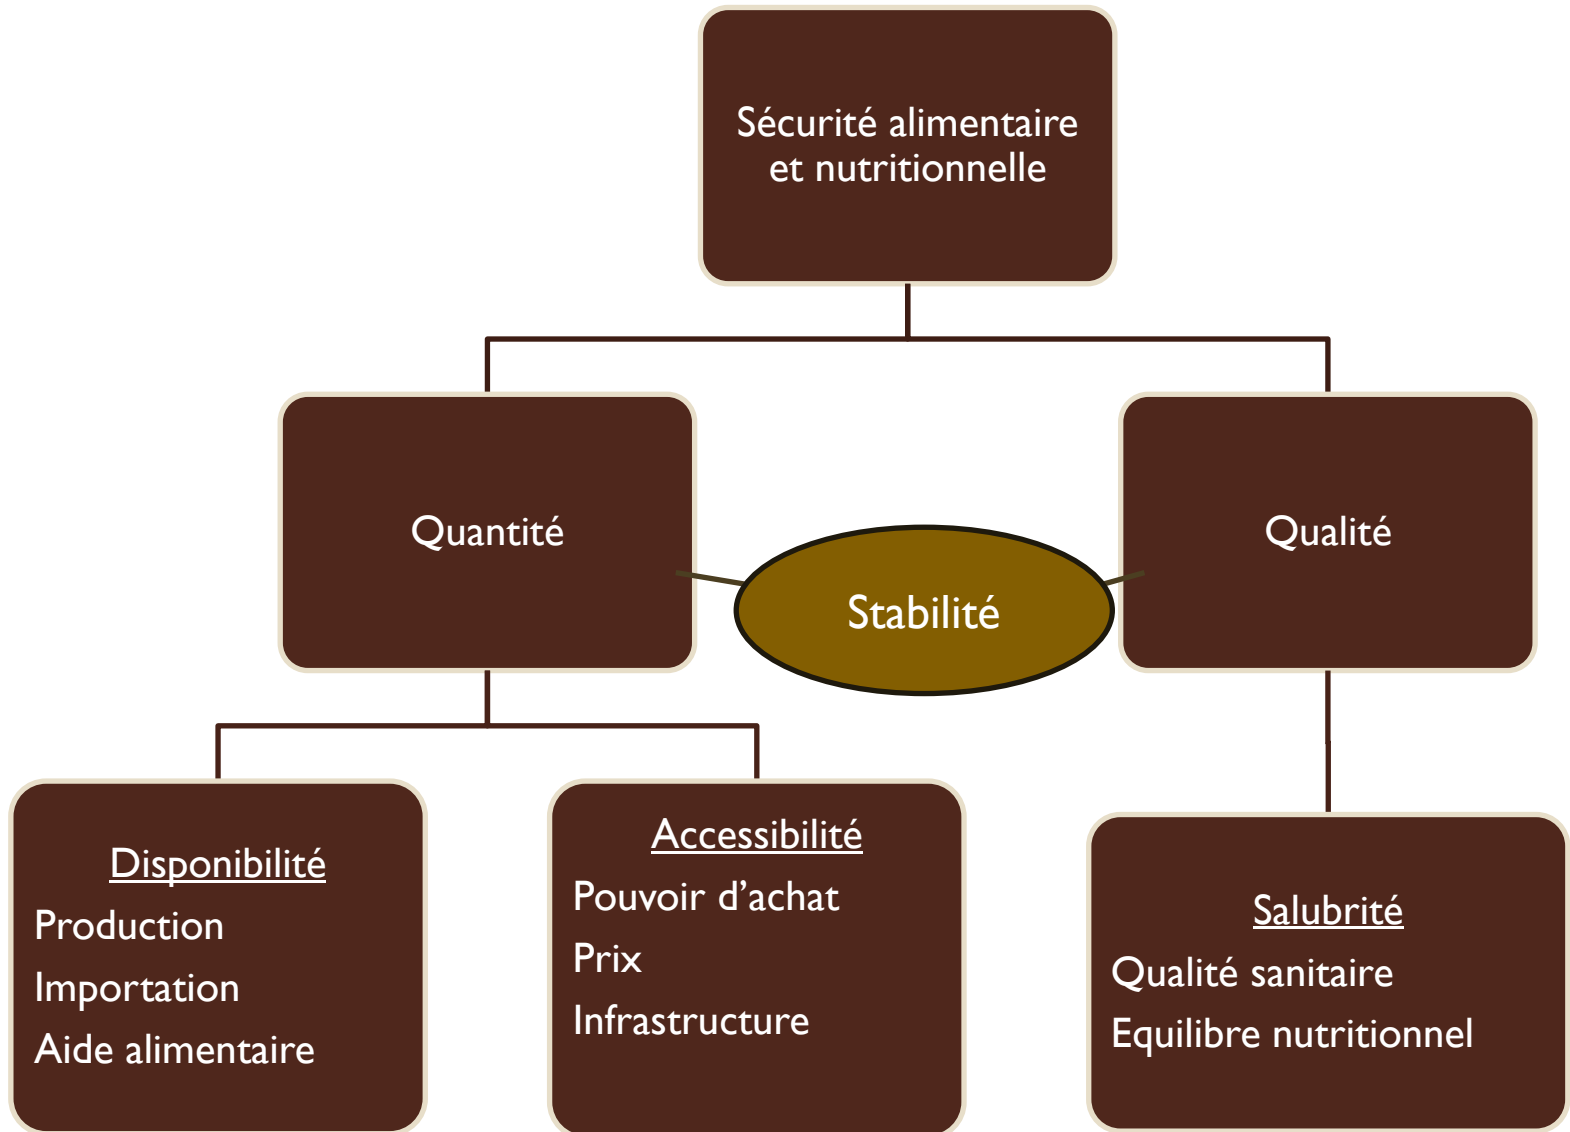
Sécurité alimentaire et nutritionnelle

Quantité

Stabilité

Qualité

Disponibilité
Production
Importation
Aide alimentaire

Accessibilité
Pouvoir d'achat
Prix
Infrastructure

Salubrité
Qualité sanitaire
Equilibre nutritionnel